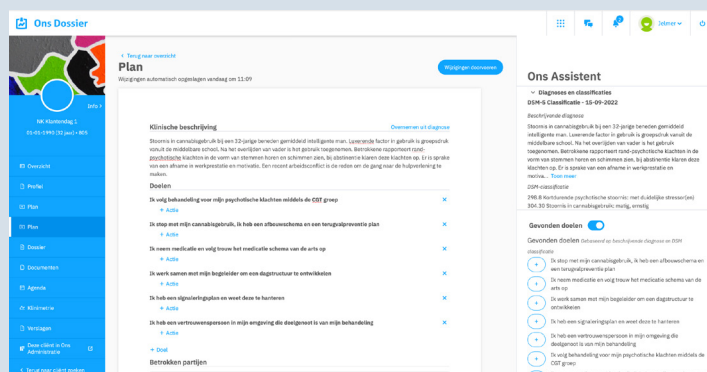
Ons Dossier

Jelmer

Info

NK Klantendag 1

01-01-1990 (32 jaar) • 805

Overzicht

Profiel

Plan

Plan

Dossier

Documenten

Agenda

Klinimetrie

Verslagen

Deze cliënt in Ons Administratie

Terug naar cliënt zoeken

< Terug naar overzicht

Plan

Wijzigingen automatisch opgeslagen vandaag om 11:09

Wijzigingen doorvoeren

Klinische beschrijving

Overnemen uit diagnose

Stoornis in cannabisgebruik bij een 32-jarige beneden gemiddeld intelligente man. Leverende factor in gebruik is groepsdruk vanuit de middelbare school. Na het overlijden van vader is het gebruik toegenomen. Betrokkene rapporteert rond-psychotische klachten in de vorm van stemmen horen en schimmen zien, bij abstinentie keren deze klachten op. Er is sprake van een afname in werkprestatie en motivatie. Een recent arbeidsconflict is de reden en de gang naar de hulpverlening te maken.

Doelen

Ik volg behandeling voor mijn psychotische klachten middels de CGT groep

+ Actie

Ik stop met mijn cannabisgebruik, ik heb een afbouwschema en een terugvalpreventie plan

+ Actie

Ik neem medicatie en volg trouw het medicatie schema van de arts op

+ Actie

Ik werk samen met mijn begeleider om een dagstructuur te ontwikkelen

+ Actie

Ik heb een signaleringsplan en weet deze te hanteren

+ Actie

Ik heb een vertrouwenspersoon in mijn omgeving die doelgericht is van mijn behandeling

+ Actie

+ Doel

Betrokken partijen

Ons Assistent

Diagnoses en classificaties

DSM-5 Classificatie - 15-09-2022

Beschrijvende diagnose

Stoornis in cannabisgebruik bij een 32-jarige beneden gemiddeld intelligente man. Leverende factor in gebruik is groepsdruk vanuit de middelbare school. Na het overlijden van vader is het gebruik toegenomen. Betrokkene rapporteert rand-psychotische klachten in de vorm van stemmen horen en schimmen zien, bij abstinentie keren deze klachten op. Er is sprake van een afname in werkprestatie en motiva... Toon meer

DSM-classificatie

298.8 Kortdurende psychotische stoornis: met duidelijke stressor(en)
304.30 Stoornis in cannabisgebruik: matig, ernstig

Gevonden doelen

Gevonden doelen Gebaseerd op beschrijvende diagnose en DSM classificatie

Ik stop met mijn cannabisgebruik, ik heb een afbouwschema en een terugvalpreventie plan

Ik neem medicatie en volg trouw het medicatie schema van de arts op

Ik werk samen met mijn begeleider om een dagstructuur te ontwikkelen

Ik heb een signaleringsplan en weet deze te hanteren

Ik heb een vertrouwenspersoon in mijn omgeving die doelgericht is van mijn behandeling

Ik volg behandeling voor mijn psychotische klachten middels de CGT groep